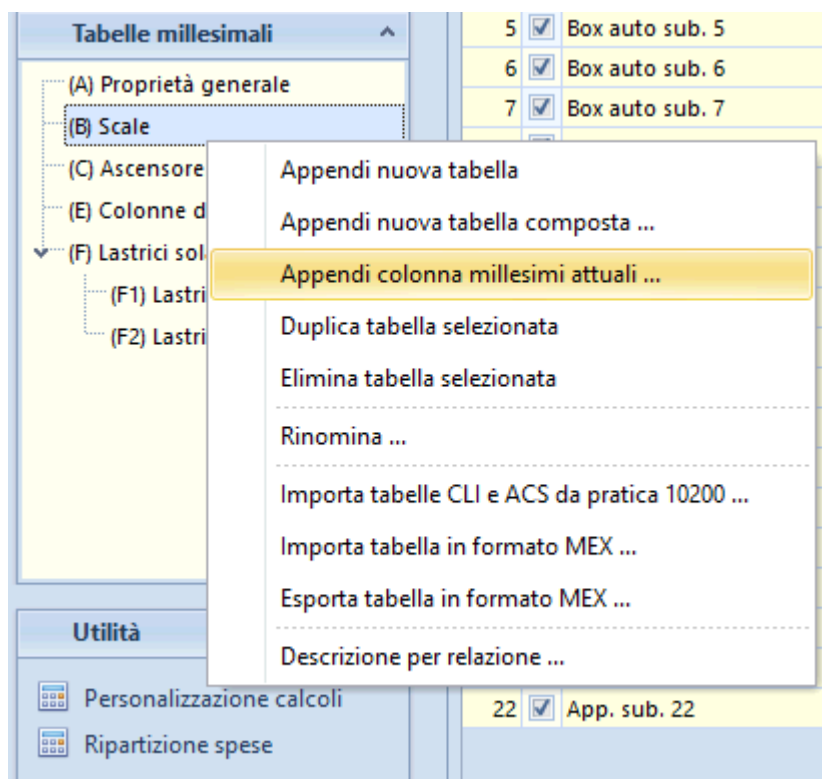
Tabelle millesimali

(A) Proprietà generale
(B) Scale
(C) Ascensore
(E) Colonne d
(F) Lastrici sol
(F1) Lastri
(F2) Lastri

| 5 | Box auto sub. 5 |
|---|---|
| 6 | Box auto sub. 6 |
| 7 | Box auto sub. 7 |

Appendi nuova tabella
Appendi nuova tabella composta ...
Appendi colonna millesimi attuali ...
Duplica tabella selezionata
Elimina tabella selezionata
Rinomina ...
Importa tabelle CLI e ACS da pratica 10200 ...
Importa tabella in formato MEX ...
Esporta tabella in formato MEX ...
Descrizione per relazione ...

Utilità
Personalizzazione calcoli
Ripartizione spese

22 App. sub. 22